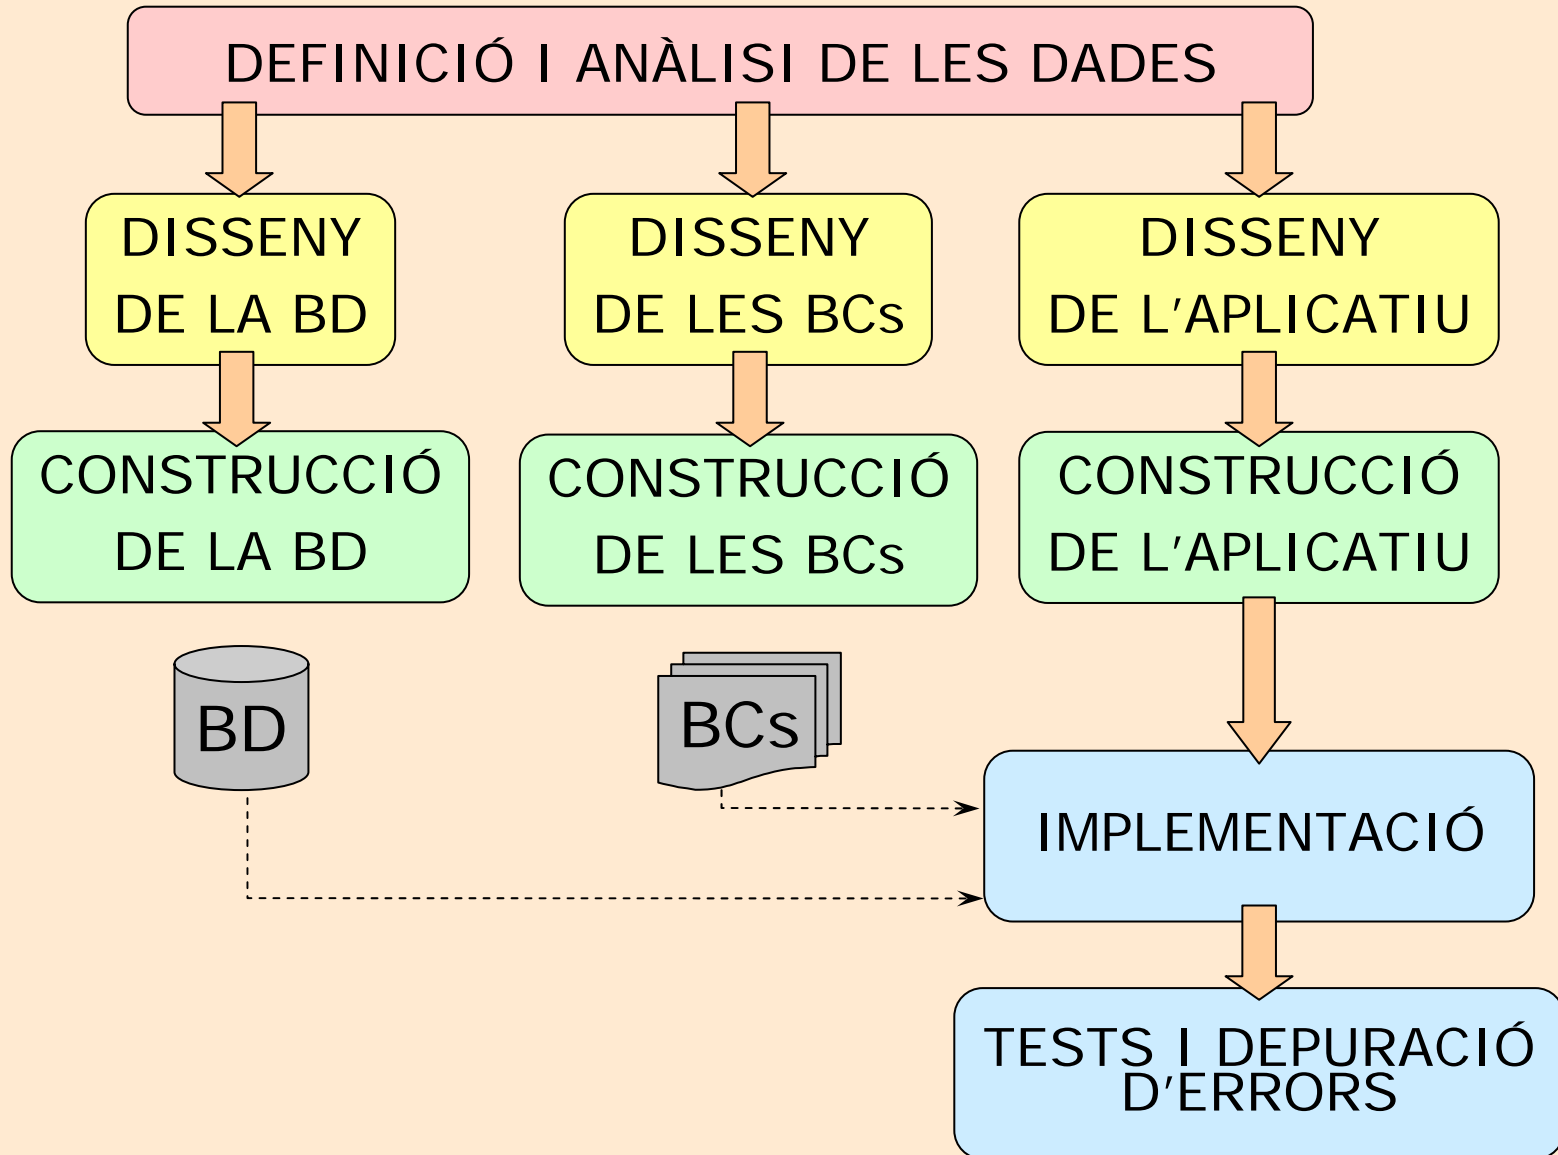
DEFINICIÓ I ANÀLISI DE LES DADES

DISSENY DE LA BD

DISSENY DE LES BCs

DISSENY DE L'APLICATIU

CONSTRUCCIÓ DE LA BD

CONSTRUCCIÓ DE LES BCs

CONSTRUCCIÓ DE L'APLICATIU

BD

BCs

IMPLEMENTACIÓ

TESTS I DEPURACIÓ D'ERRORS